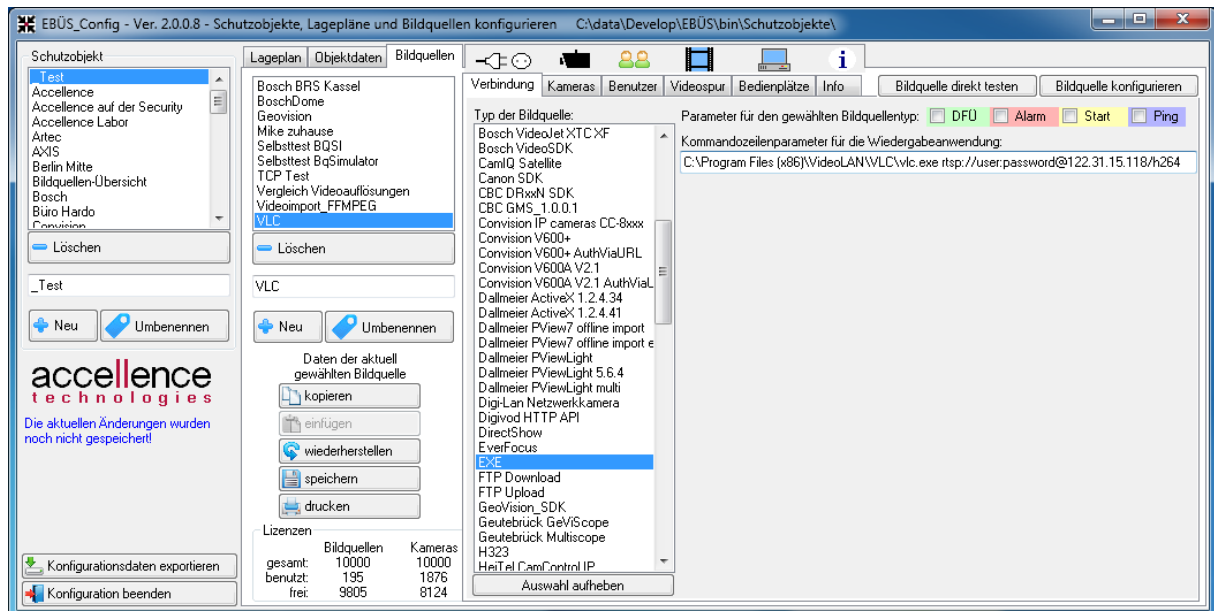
EBÜS_Config - Ver. 2.0.0.8 - Schutzobjekte, Lagepläne und Bildquellen konfigurieren C:\data\Develop\EBÜS\bin\Schutzobjekte\

Schutzobjekt
_Test
Accellence
Accellence auf der Security
Accellence Labor
Artec
AXIS
Berlin Mitte
Bildquellen-Übersicht
Bosch
Büro Hardo
Convision

Löschen

_Test

Neu
Umbenennen

accellence
technologies

Die aktuellen Änderungen wurden noch nicht gespeichert!

Konfigurationsdaten exportieren
Konfiguration beenden

Lageplan | Objektdaten | Bildquellen

Bosch BRS Kassel
BoschDome
Geovision
Mike zuhause
Selbsttest BQSI
Selbsttest BqSimulator
TCP Test
Vergleich Videoauflösungen
Videoimport_FFMPEG
VLC

Löschen

VLC

Neu
Umbenennen

Daten der aktuell gewählten Bildquelle
kopieren
einfügen
wiederherstellen
speichern
drucken

Lizenzen
| | Bildquellen | Kameras |
|---|---|---|
| gesamt: | 10000 | 10000 |
| benutzt: | 195 | 1876 |
| frei: | 9805 | 8124 |

Verbindung | Kameras | Benutzer | Videospur | Bedienplätze | Info
Bildquelle direkt testen
Bildquelle konfigurieren

Typ der Bildquelle:
Bosch VideoJet XTC XF
Bosch VideoSDK
CamIQ Satellite
Canon SDK
CBC DRxxN SDK
CBC GMS_1.0.0.1
Convision IP cameras CC-8xxx
Convision V600+
Convision V600+ AuthViaURL
Convision V600A V2.1
Convision V600A V2.1 AuthViaL
Dallmeier ActiveX 1.2.4.34
Dallmeier ActiveX 1.2.4.41
Dallmeier PView7 offline import
Dallmeier PView7 offline import e
Dallmeier PViewLight
Dallmeier PViewLight 5.6.4
Dallmeier PViewLight multi
Digi-Lan Netzwerkkamera
Digivod HTTP API
DirectShow
EverFocus
EXE
FTP Download
FTP Upload
GeoVision_SDK
Geutebrück GeViScope
Geutebrück Multiscope
H323
HeiTel CamControl IP

Auswahl aufheben

Parameter für den gewählten Bildquellentyp: DFÜ Alarm Start Ping
Kommandozeilenparameter für die Wiedergabeanwendung:
C:\Program Files (x86)\VideoLAN\VLC\vlc.exe rtsp://user:password@122.31.15.118/h264